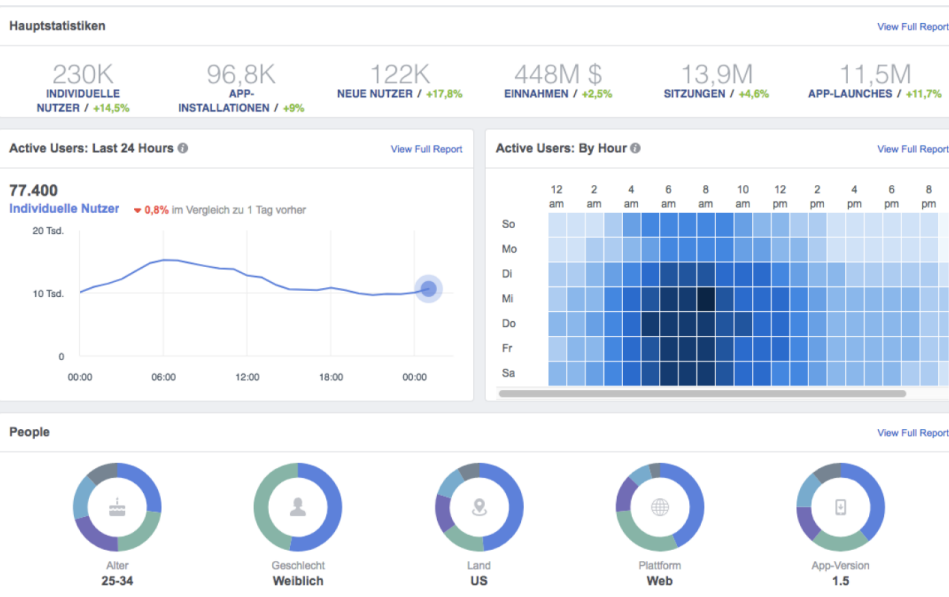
Hauptstatistiken

View Full Report

230K
INDIVIDUELLE NUTZER / +14,5%

96,8K
APP-INSTALLATIONEN / +9%

122K
NEUE NUTZER / +17,8%

448M $
EINNAHMEN / +2,5%

13,9M
SITZUNGEN / +4,6%

11,5M
APP-LAUNCHES / +11,7%

Active Users: Last 24 Hours

View Full Report

77.400
Individuelle Nutzer ▼ 0,8% im Vergleich zu 1 Tag vorher

20 Tsd.
10 Tsd.
0
00:00 06:00 12:00 18:00 00:00

Active Users: By Hour

View Full Report

12 am 2 am 4 am 6 am 8 am 10 am 12 pm 2 pm 4 pm 6 pm 8 pm

So
Mo
Di
Mi
Do
Fr
Sa

People

View Full Report

Alter
25-34

Geschlecht
Weiblich

Land
US

Plattform
Web

App-Version
1.5